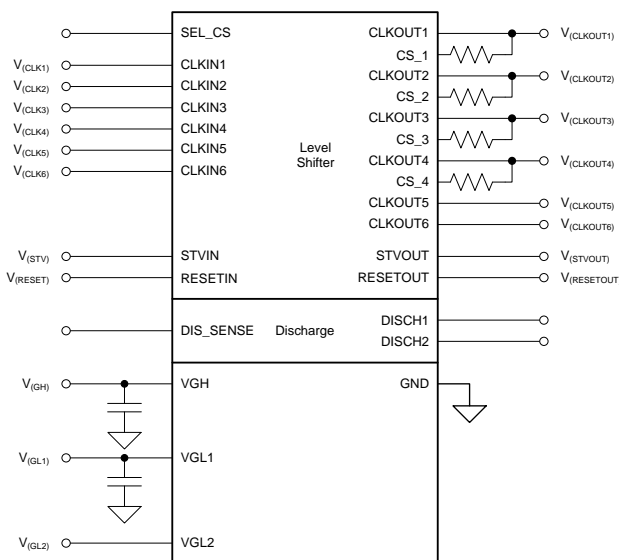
SEL_CS

$V_{(CLK1)}$ CLKIN1
$V_{(CLK2)}$ CLKIN2
$V_{(CLK3)}$ CLKIN3
$V_{(CLK4)}$ CLKIN4
$V_{(CLK5)}$ CLKIN5
$V_{(CLK6)}$ CLKIN6

Level Shifter

CLKOUT1 $V_{(CLKOUT1)}$
CS_1
CLKOUT2 $V_{(CLKOUT2)}$
CS_2
CLKOUT3 $V_{(CLKOUT3)}$
CS_3
CLKOUT4 $V_{(CLKOUT4)}$
CS_4
CLKOUT5 $V_{(CLKOUT5)}$
CLKOUT6 $V_{(CLKOUT6)}$

$V_{(STV)}$ STVIN
$V_{(RESET)}$ RESETIN
STVOUT $V_{(STVOUT)}$
RESETOUT $V_{(RESETOUT}$

DIS_SENSE Discharge
DISCH1
DISCH2

$V_{(GH)}$ VGH
GND
$V_{(GL1)}$ VGL1
$V_{(GL2)}$ VGL2